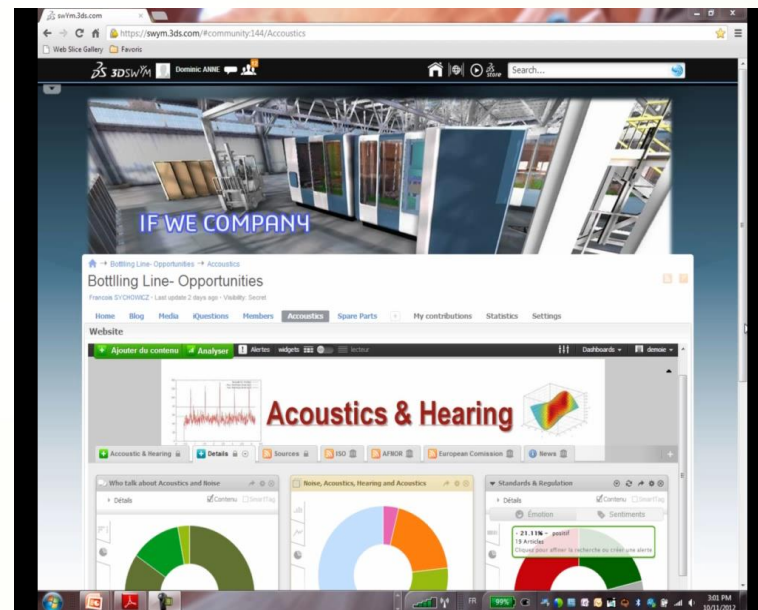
swYm.3ds.com

https://swym.3ds.com/#community:144/Accoustics

Web Slice Gallery Favoris

3DSWYM Dominic ANNE

Search...

IF WE COMPANY

Bottling Line- Opportunities → Accoustics

Bottlling Line- Opportunities

Francois SYCHOWICZ · Last update 2 days ago · Visibility: Secret

Home Blog Media iQuestions Members Accoustics Spare Parts My contributions Statistics Settings

Website

Ajouter du contenu Analyser Alertes widgets lecteur Dashboards demoie

Acoustics & Hearing

Accoustic & Hearing Details Sources ISO AFNOR European Comission News

Who talk about Acoustics and Noise

Détails Contenu SmartTag

Noise, Acoustics, Hearing and Acoustics

Standards & Regulation

Détails Contenu SmartTag

Émotion Sentiments

- 21.11% - positif
15 Articles
Cliquer pour affiner la recherche ou créer une alerte

FR 99%

3:01 PM
10/11/2012